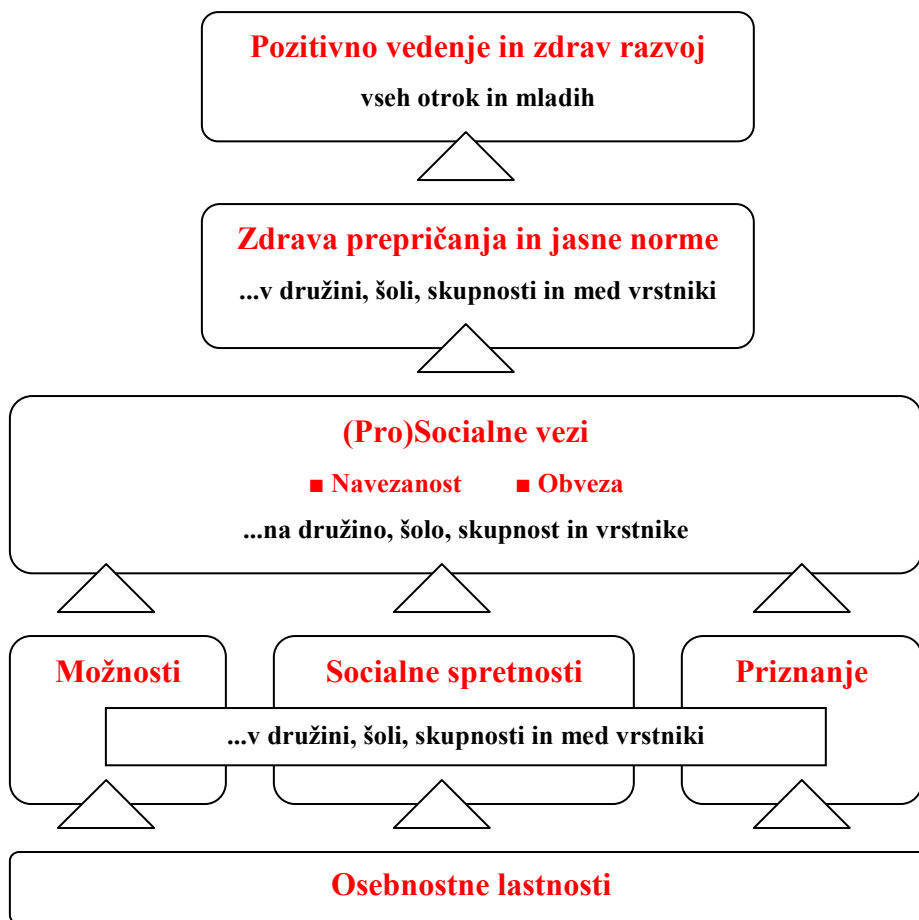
Pozitivno vedenje in zdrav razvoj
vseh otrok in mladih

Zdrava prepričanja in jasne norme
...v družini, šoli, skupnosti in med vrstniki

(Pro)Socialne vezi
■ Navezanost ■ Obveza
...na družino, šolo, skupnost in vrstnike

Možnosti

Socialne spretnosti

Priznanje

...v družini, šoli, skupnosti in med vrstniki

Osebnostne lastnosti